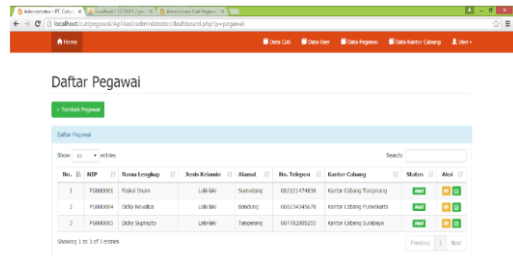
Administrator - PT. Cutw | localhost / 127.0.0.1 / per | Administrator Cuti Pegawai

localhost/cutipegawai/Aplikasi/administrator/dashboard.php?p=pegawai

Home

Data Cuti | Data User | Data Pegawai | Data Kantor Cabang | User

Daftar Pegawai

+ Tambah Pegawai

Daftar Pegawai

Show 10 entries

Search:

| No. | NIP | Nama Lengkap | Jenis Kelamin | Alamat | No. Telepon | Kantor Cabang | Status | Aksi |
|---|---|---|---|---|---|---|---|---|
| 1 | PG000001 | Faisal Imam | Laki-laki | Sumedang | 082121474839 | Kantor Cabang Tangerang | Aktif | |
| 2 | PG000004 | Didky Novaldo | Laki-laki | Bandung | 089234345678 | Kantor Cabang Purwokerto | Aktif | |
| 3 | PG000003 | Didky Suprapto | Laki-laki | Tangerang | 087782905253 | Kantor Cabang Surabaya | Aktif | |

Showing 1 to 3 of 3 entries

Previous 1 Next